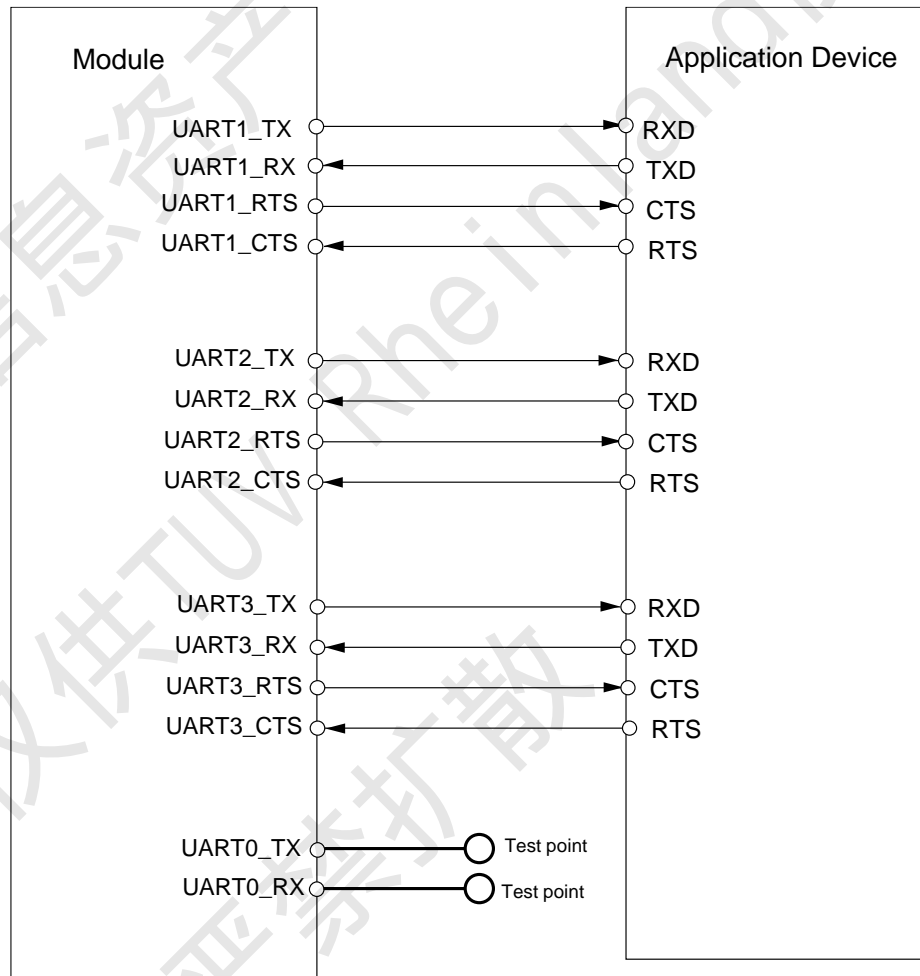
Module

Application Device

UART1_TX
UART1_RX
UART1_RTS
UART1_CTS

RXD
TXD
CTS
RTS

UART2_TX
UART2_RX
UART2_RTS
UART2_CTS

RXD
TXD
CTS
RTS

UART3_TX
UART3_RX
UART3_RTS
UART3_CTS

RXD
TXD
CTS
RTS

UART0_TX
UART0_RX

Test point
Test point

仅供TUV Rheinland 信息资产 严禁扩散